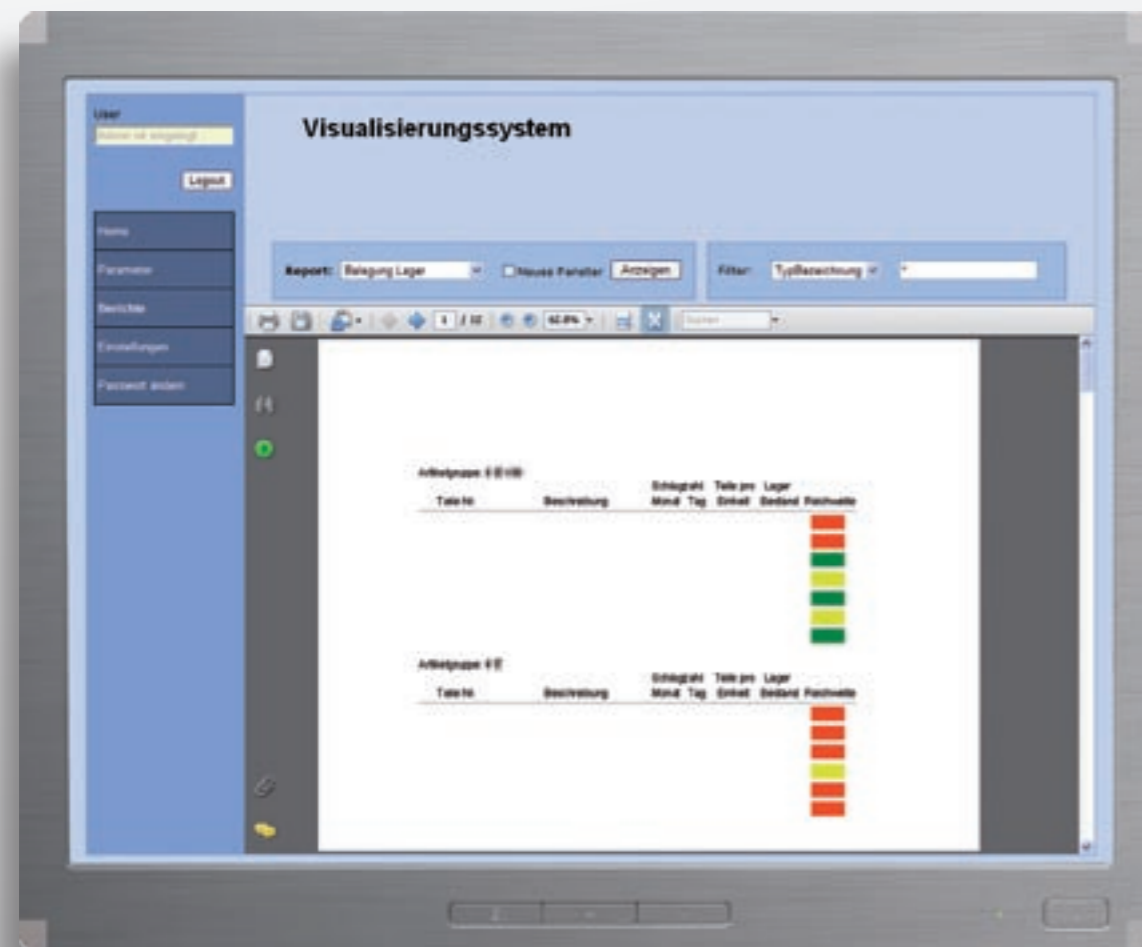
User
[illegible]
Logout

Home
Parameter
Berichte
Einstellungen
Passwort ändern

Visualisierungssystem

Report: Belegung Lager
Neues Fenster
Anzeigen
Filter: TypBezeichnung
*

1 / 10
62.8%
Suchen

Artikelgruppe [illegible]
| Teile Nr. | Beschreibung | Schlagzahl Monat | Tag | Teile pro Einheit | Lager Bestand | Reichweite |
|---|---|---|---|---|---|---|

Artikelgruppe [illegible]
| Teile Nr. | Beschreibung | Schlagzahl Monat | Tag | Teile pro Einheit | Lager Bestand | Reichweite |
|---|---|---|---|---|---|---|